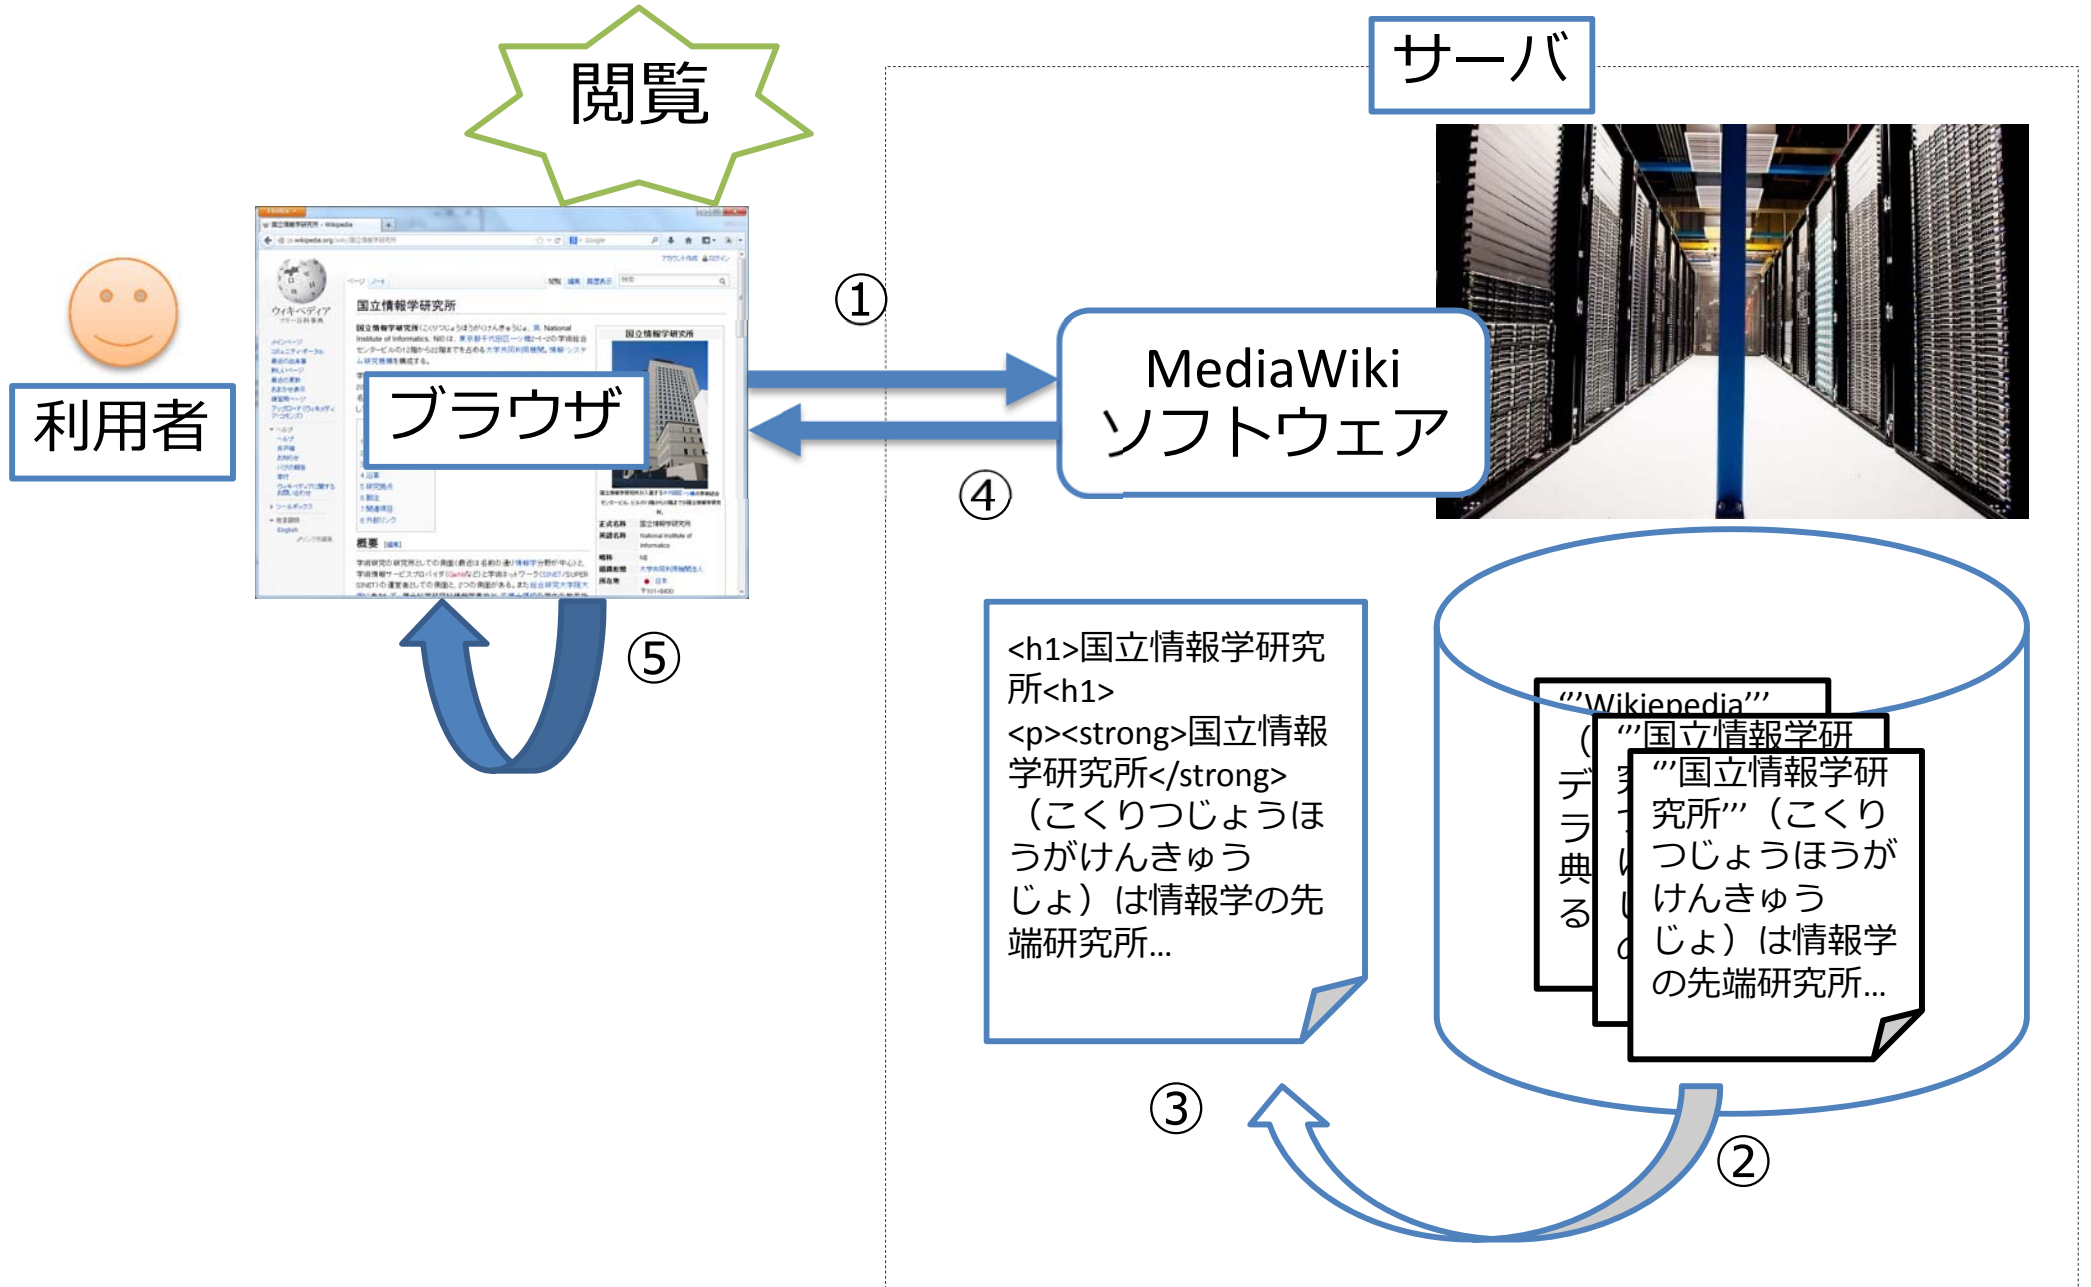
閲覧

サーバ

利用者

ブラウザ

①

④

MediaWiki
ソフトウェア

⑤

<h1>国立情報学研究所<h1>
<p><strong>国立情報学研究所</strong>（こくりつじょうほうがけんきゅうじょ）は情報学の先端研究所...

'''Wikipedia'''
（
デ
ラ
典
る

'''国立情報学研
究
イ
い
し
の

'''国立情報学研究所'''（こくりつじょうほうがけんきゅうじょ）は情報学の先端研究所...

③

②

国立情報学研究所 - Wikipedia

ウィキペディア

国立情報学研究所

概要